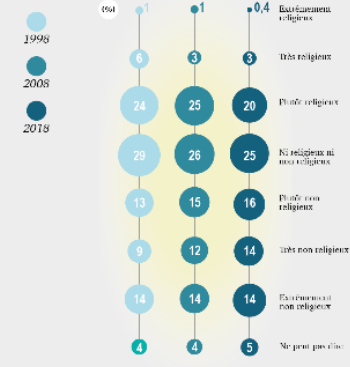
1998

2008

2018

(%)

| | 1998 | 2008 | 2018 | |
|---|---|---|---|---|
| | 1 | 1 | 0,4 | Extrêmement religieux |
| | 6 | 3 | 3 | Très religieux |
| | 24 | 25 | 20 | Plutôt religieux |
| | 29 | 26 | 25 | Ni religieux ni non religieux |
| | 13 | 15 | 16 | Plutôt non religieux |
| | 9 | 12 | 14 | Très non religieux |
| | 14 | 14 | 14 | Extrêmement non religieux |
| | 4 | 4 | 5 | Ne peut pas dire |